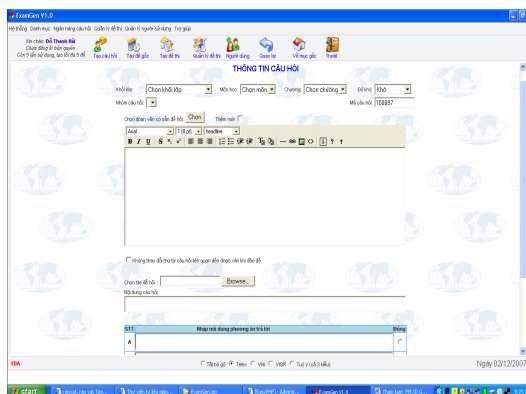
ExamGen V1.0

Hệ thống Danh mục Ngân hàng câu hỏi Quản lý đề thi Quản lý người sử dụng Trợ giúp

Xin chào: Đỗ Thanh Hà
Chúc bạn một ngày làm việc hiệu quả
Còn 5 lần sử dụng, bạn đã đăng ký?

Tạo câu hỏi Tạo đề gốc Tạo đề thi Quản lý đề thi Người dùng Quay lại Về mục gốc Thoát

THÔNG TIN CÂU HỎI

Khối lớp: Chọn khối lớp Môn học: Chọn môn Chương: Chọn chương Độ khó: Khó

Nhóm câu hỏi: Mã câu hỏi: 100097

Chọn đoạn văn có sẵn để hỏi: Chọn Thêm mới

Arial 3 (12 pt) headline

B I U S x₂ x²

Không thay đổi thứ tự câu hỏi liên quan đến đoạn văn khi đảo đề

Chọn file để hỏi: Browse...

Nội dung câu hỏi

| STT | Nhập nội dung phương án trả lời | Đúng |
|---|---|---|
| A | | |

Tắt bộ gõ Telex VNI VIQR Tự ý (cả 3 kiểu)

EDA

Ngày 02/12/2007

start